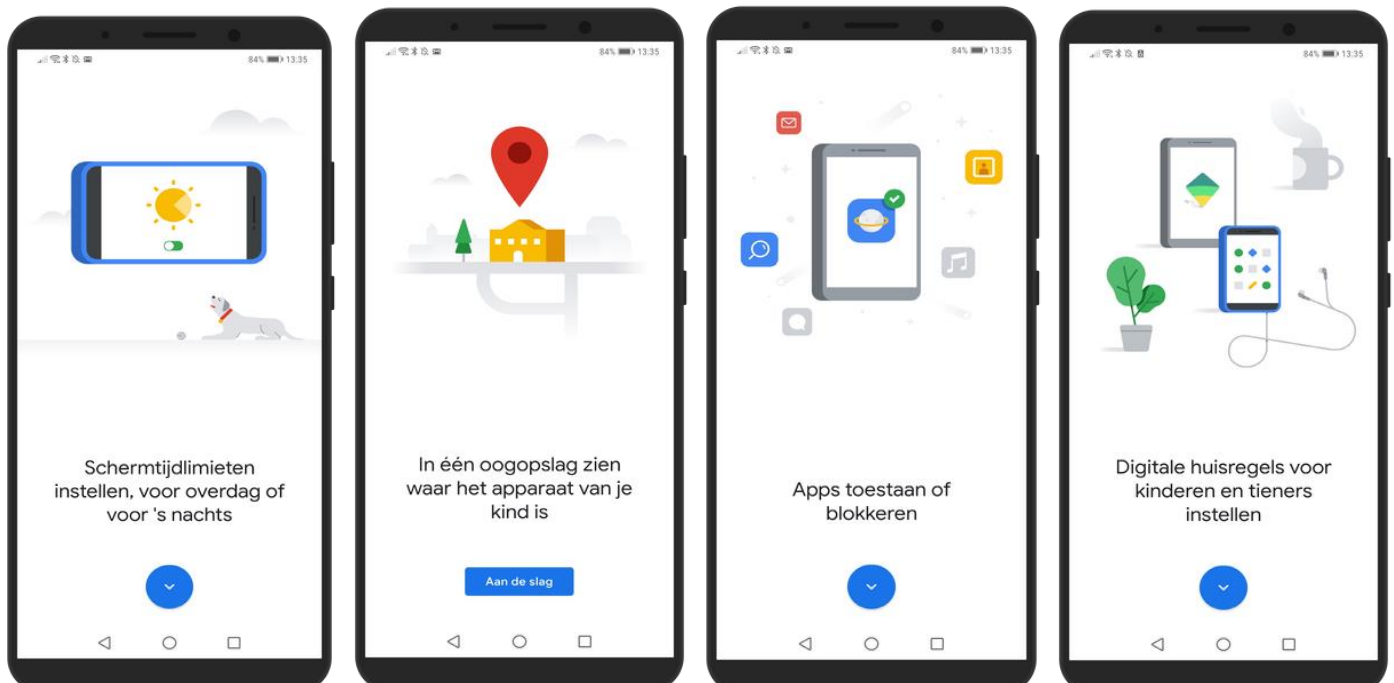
84% 13:35

Schermtijdlimieten instellen, voor overdag of voor 's nachts

84% 13:35

In één oogopslag zien waar het apparaat van je kind is

Aan de slag

84% 13:35

Apps toestaan of blokkeren

84% 13:35

Digitale huisregels voor kinderen en tieners instellen